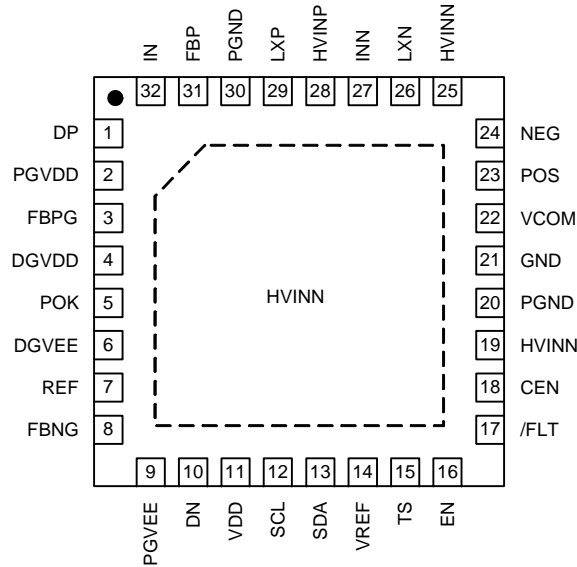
IN 32
FBP 31
PGND 30
LXP 29
HVINP 28
INN 27
LXN 26
HVINN 25

DP 1
PGVDD 2
FBPG 3
DGVDD 4
POK 5
DGVEE 6
REF 7
FBNG 8

HVINN

24 NEG
23 POS
22 VCOM
21 GND
20 PGND
19 HVINN
18 CEN
17 /FLT

9 PGVEE
10 DN
11 VDD
12 SCL
13 SDA
14 VREF
15 TS
16 EN